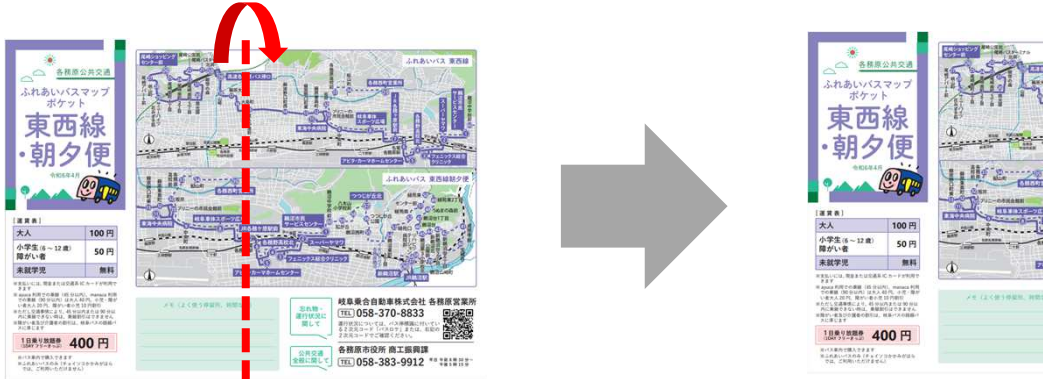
各務原公共交通
ふれあいバスマップ
ポケット
東西線
・朝夕便
令和6年4月

【運賃表】
| 大人 | 100円 |
|---|---|
| 小学生（6～12歳）障がい者 | 50円 |
| 未就学児 | 無料 |

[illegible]

1日乗り放題券 400円

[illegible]

ふれあいバス 東西線
ふれあいバス 東西線朝夕便

各務原市役所
つつじが丘
スーパーヤマダ
フェニックス緑苑クリニック
アピカーカマームセンター

メモ（よく使う停留所、時間など）

忘れ物・運行状況に関して
岐阜乗合自動車株式会社 各務原営業所
TEL 058-370-8833

公共交通全般に関して
各務原市役所 商工振興課
TEL 058-383-9912

各務原公共交通
ふれあいバスマップ
ポケット
東西線
・朝夕便
令和6年4月

【運賃表】
| 大人 | 100円 |
|---|---|
| 小学生（6～12歳）障がい者 | 50円 |
| 未就学児 | 無料 |

1日乗り放題券 400円

メモ（よく使う停留所、時間など）